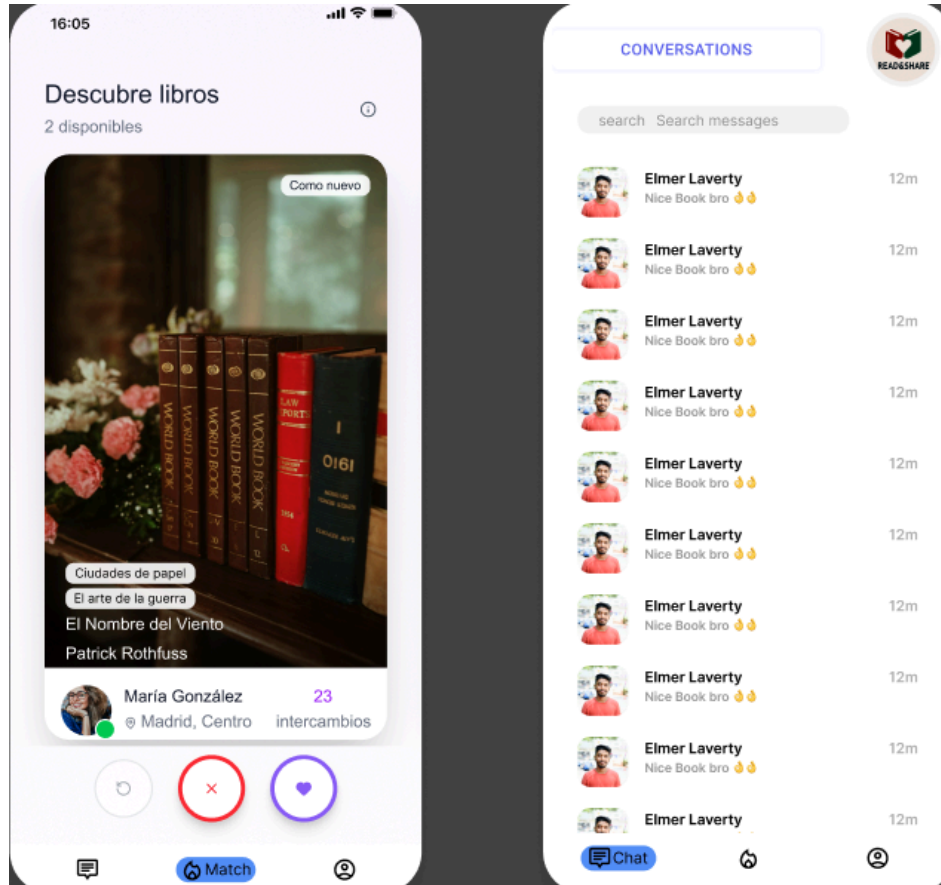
16:05

Descubre libros
2 disponibles

Como nuevo

WORLD BOOK
WORLD BOOK
WORLD BOOK
WORLD BOOK
LAW REPORTS
I
0161

Ciudades de papel
El arte de la guerra
El Nombre del Viento
Patrick Rothfuss

María González
Madrid, Centro
23
intercambios

×

Match

CONVERSATIONS

READ&SHARE

search Search messages

Elmer Laverty 12m
Nice Book bro 👌👌

Elmer Laverty 12m
Nice Book bro 👌👌

Elmer Laverty 12m
Nice Book bro 👌👌

Elmer Laverty 12m
Nice Book bro 👌👌

Elmer Laverty 12m
Nice Book bro 👌👌

Elmer Laverty 12m
Nice Book bro 👌👌

Elmer Laverty 12m
Nice Book bro 👌👌

Elmer Laverty 12m
Nice Book bro 👌👌

Elmer Laverty 12m
Nice Book bro 👌👌

Elmer Laverty 12m

Chat